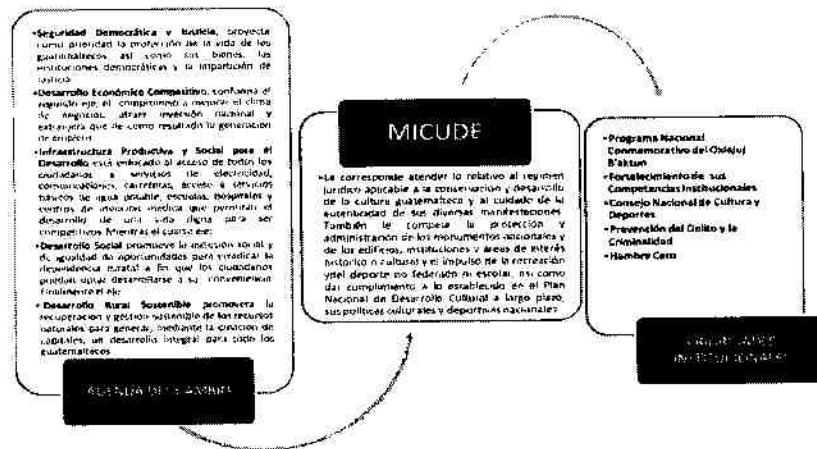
•Seguridad Democrática y Justicia, proyecta como prioridad la protección de la vida de los guatemaltecos así como sus bienes, las instituciones democráticas y la impartición de justicia.

•Desarrollo Económico Competitivo, conforma el segundo eje, el compromiso a mejorar el clima de negocios, atraer inversión nacional y extranjera que de como resultado la generación de empleo.

•Infraestructura Productiva y Social para el Desarrollo está enfocado al acceso de todos los ciudadanos a servicios de electricidad, comunicaciones, carreteras, acceso a servicios básicos de agua potable, escuelas, hospitales y centros de atención médica que permitan el desarrollo de una vida digna para ser competitivos. Mientras el cuarto eje:

•Desarrollo Social promueve la inclusión social y de igualdad de oportunidades para erradicar la dependencia estatal a fin que los ciudadanos puedan optar desarrollarse a su conveniencia. Finalmente el eje:

• Desarrollo Rural Sostenible promoverá la recuperación y gestión sostenible de los recursos naturales para generar, mediante la creación de capitales, un desarrollo integral para todos los guatemaltecos.

AGENDA DEL CAMBIO

MICUDE

•Le corresponde atender lo relativo al régimen jurídico aplicable a la conservación y desarrollo de la cultura guatemalteca y el cuidado de la autenticidad de sus diversas manifestaciones. También le compete la protección y administración de los monumentos nacionales y de los edificios, instituciones y áreas de interés histórico o cultural y el impulso de la recreación y del deporte no federado ni escolar, así como dar cumplimiento a lo establecido en el Plan Nacional de Desarrollo Cultural a largo plazo, sus políticas culturales y deportivas nacionales.

•Programa Nacional Conmemorativo del Oxlajuj B'aktun
•Fortalecimiento de sus Competencias Institucionales
•Consejo Nacional de Cultura y Deportes
•Prevención del Delito y la Criminalidad
•Hombre Cero

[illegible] INSTITUCIONALES